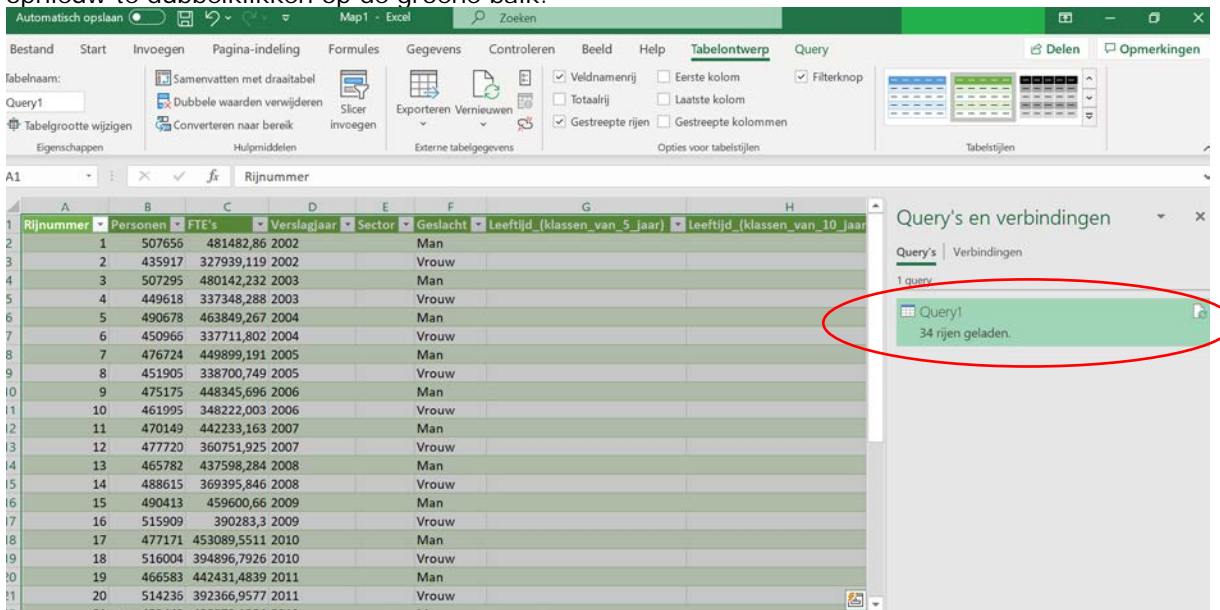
Automatisch opslaan Map1 - Excel Zoeken

Bestand Start Invoegen Pagina-indeling Formules Gegevens Controleren Beeld Help Tabelontwerp Query Delen Opmerkingen

Tabelnaam: Query1 Tabelgrootte wijzigen Eigenschappen

Samenvatten met draaitabel Dubbele waarden verwijderen Converteren naar bereik Slicer invoegen Hulpmiddelen

Exporteren Vernieuwen Externe tabelgegevens

Veldnamenrij Totaalrij Gestreepte rijen Eerste kolom Laatste kolom Gestreepte kolommen Filterknop Opties voor tabelstijlen

Tabelstijlen

A1 Rijnummer

| | A | B | C | D | E | F | G | H |
|---|---|---|---|---|---|---|---|---|
| 1 | Rijnummer | Personen | FTE's | Verslagjaar | Sector | Geslacht | Leeftijd_(klassen_van_5_jaar) | Leeftijd_(klassen_van_10_jaar |
| 2 | 1 | 507656 | 481482,86 | 2002 | | Man | | |
| 3 | 2 | 435917 | 327939,119 | 2002 | | Vrouw | | |
| 4 | 3 | 507295 | 480142,232 | 2003 | | Man | | |
| 5 | 4 | 449618 | 337348,288 | 2003 | | Vrouw | | |
| 6 | 5 | 490678 | 463849,267 | 2004 | | Man | | |
| 7 | 6 | 450966 | 337711,802 | 2004 | | Vrouw | | |
| 8 | 7 | 476724 | 449899,191 | 2005 | | Man | | |
| 9 | 8 | 451905 | 338700,749 | 2005 | | Vrouw | | |
| 10 | 9 | 475175 | 448345,696 | 2006 | | Man | | |
| 11 | 10 | 461995 | 348222,003 | 2006 | | Vrouw | | |
| 12 | 11 | 470149 | 442233,163 | 2007 | | Man | | |
| 13 | 12 | 477720 | 360751,925 | 2007 | | Vrouw | | |
| 14 | 13 | 465782 | 437598,284 | 2008 | | Man | | |
| 15 | 14 | 488615 | 369395,846 | 2008 | | Vrouw | | |
| 16 | 15 | 490413 | 459600,66 | 2009 | | Man | | |
| 17 | 16 | 515909 | 390283,3 | 2009 | | Vrouw | | |
| 18 | 17 | 477171 | 453089,5511 | 2010 | | Man | | |
| 19 | 18 | 516004 | 394896,7926 | 2010 | | Vrouw | | |
| 20 | 19 | 466583 | 442431,4839 | 2011 | | Man | | |
| 21 | 20 | 514236 | 392366,9577 | 2011 | | Vrouw | | |

Query's en verbindingen

Query's | Verbindingen

1 query

Query1
34 rijen geladen.